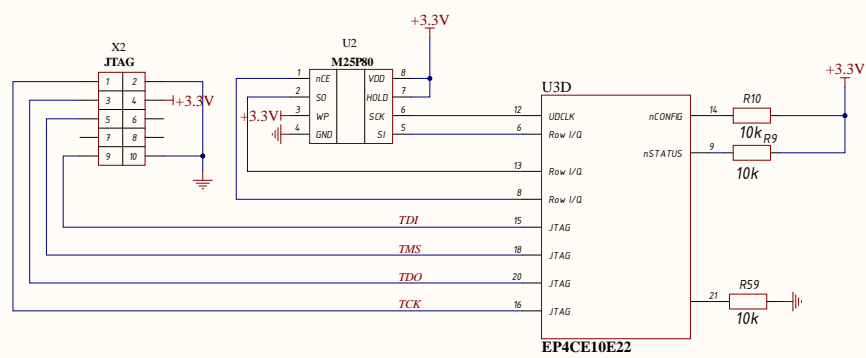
+3.3V

X2
JTAG

| 1 | 2 |
|---|---|
| 3 | 4 |
| 5 | 6 |
| 7 | 8 |
| 9 | 10 |

+3.3V

U2
M25P80

1 nCE
2 SO
3 WP
4 GND
VDD 8
HOLD 7
SCK 6
SI 5

+3.3V

U3D

12 UDCLK
6 Row I/O
13 Row I/O
8 Row I/O
15 JTAG
18 JTAG
20 JTAG
16 JTAG

nCONFIG 14
nSTATUS 9
21

R10
10k
R9
10k

+3.3V

R59
10k

TDI
TMS
TDO
TCK

EP4CE10E22